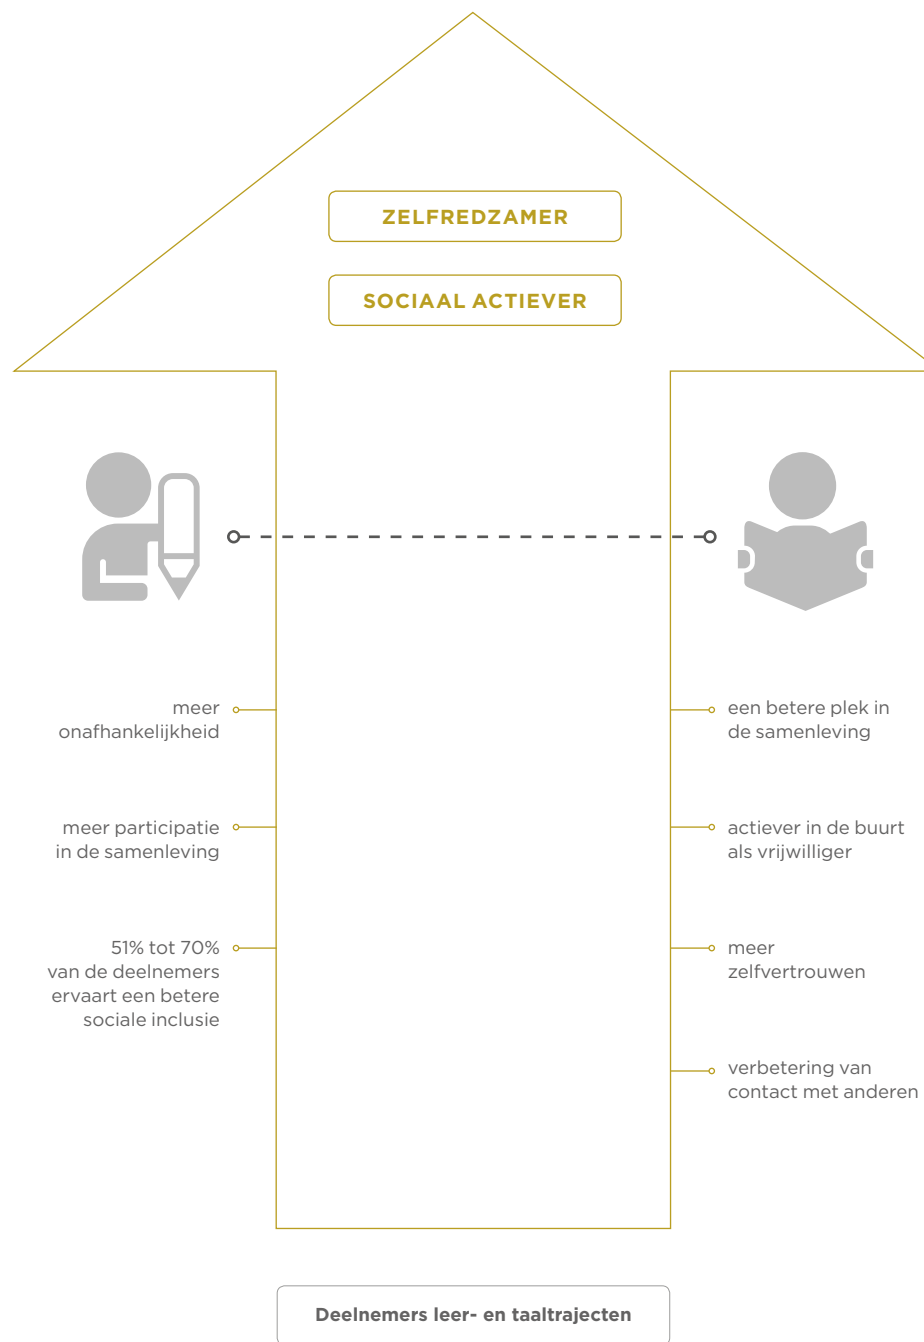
ZELFREDZAMER

SOCIAAL ACTIEVER

meer onafhankelijkheid

meer participatie in de samenleving

51% tot 70% van de deelnemers ervaart een betere sociale inclusie

een betere plek in de samenleving

actiever in de buurt als vrijwilliger

meer zelfvertrouwen

verbetering van contact met anderen

Deelnemers leer- en taaltrajecten